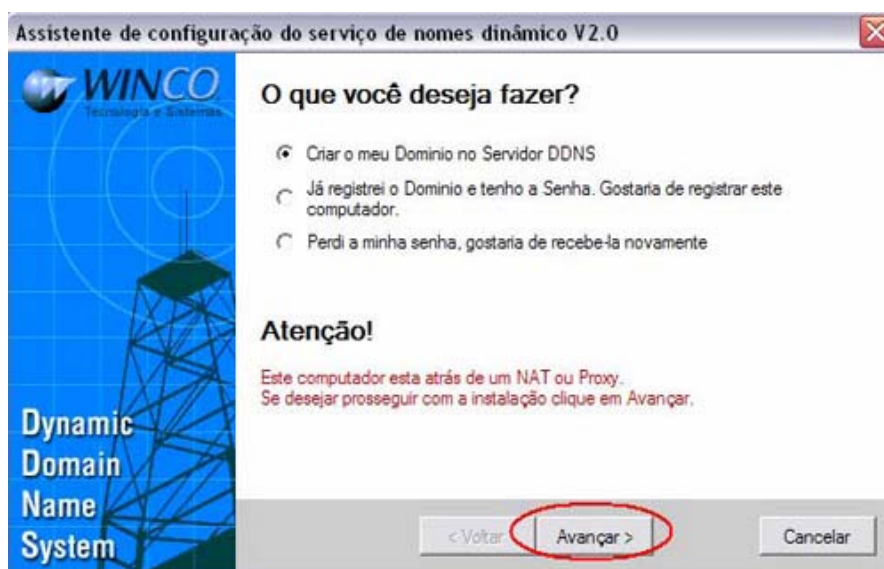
Assistente de configuração do serviço de nomes dinâmico V2.0

WINCO
Tecnologia e Sistemas

O que você deseja fazer?

Criar o meu Dominio no Servidor DDNS

Já registrei o Dominio e tenho a Senha. Gostaria de registrar este computador.

Perdi a minha senha, gostaria de recebe-la novamente

Atenção!

Este computador esta atrás de um NAT ou Proxy.
Se desejar prosseguir com a instalação clique em Avançar.

Dynamic
Domain
Name
System

< Voltar

Avançar >

Cancelar